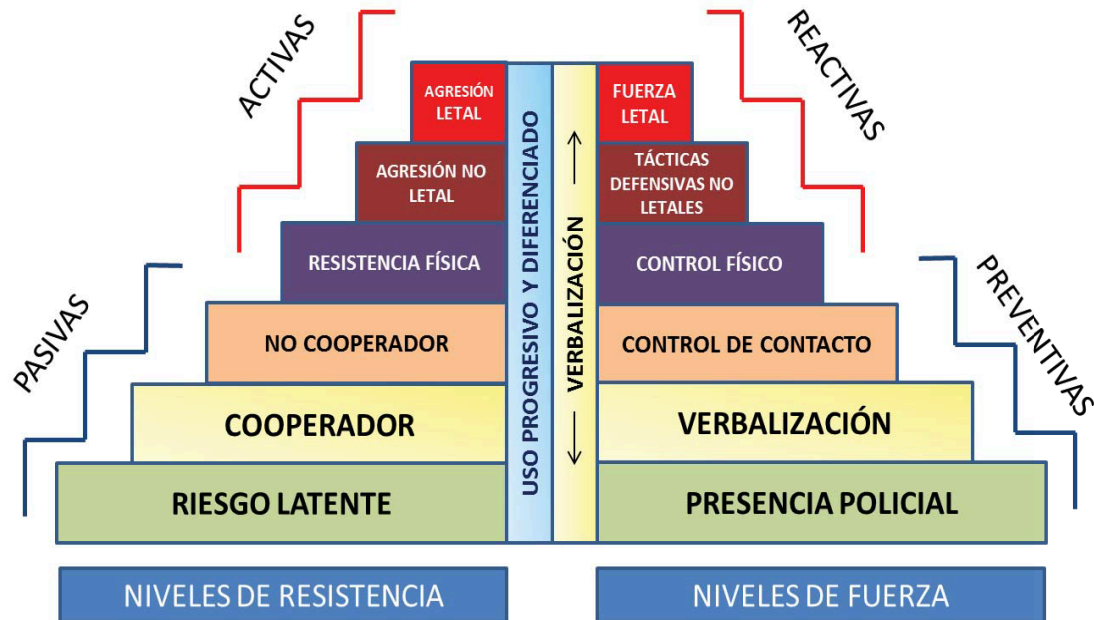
ACTIVAS

REACTIVAS

AGRESIÓN LETAL

AGRESIÓN NO LETAL

RESISTENCIA FÍSICA

NO COOPERADOR

COOPERADOR

RIESGO LATENTE

USO PROGRESIVO Y DIFERENCIADO

VERBALIZACIÓN

FUERZA LETAL

TÁCTICAS DEFENSIVAS NO LETALES

CONTROL FÍSICO

CONTROL DE CONTACTO

VERBALIZACIÓN

PRESENCIA POLICIAL

PASIVAS

PREVENTIVAS

NIVELES DE RESISTENCIA

NIVELES DE FUERZA